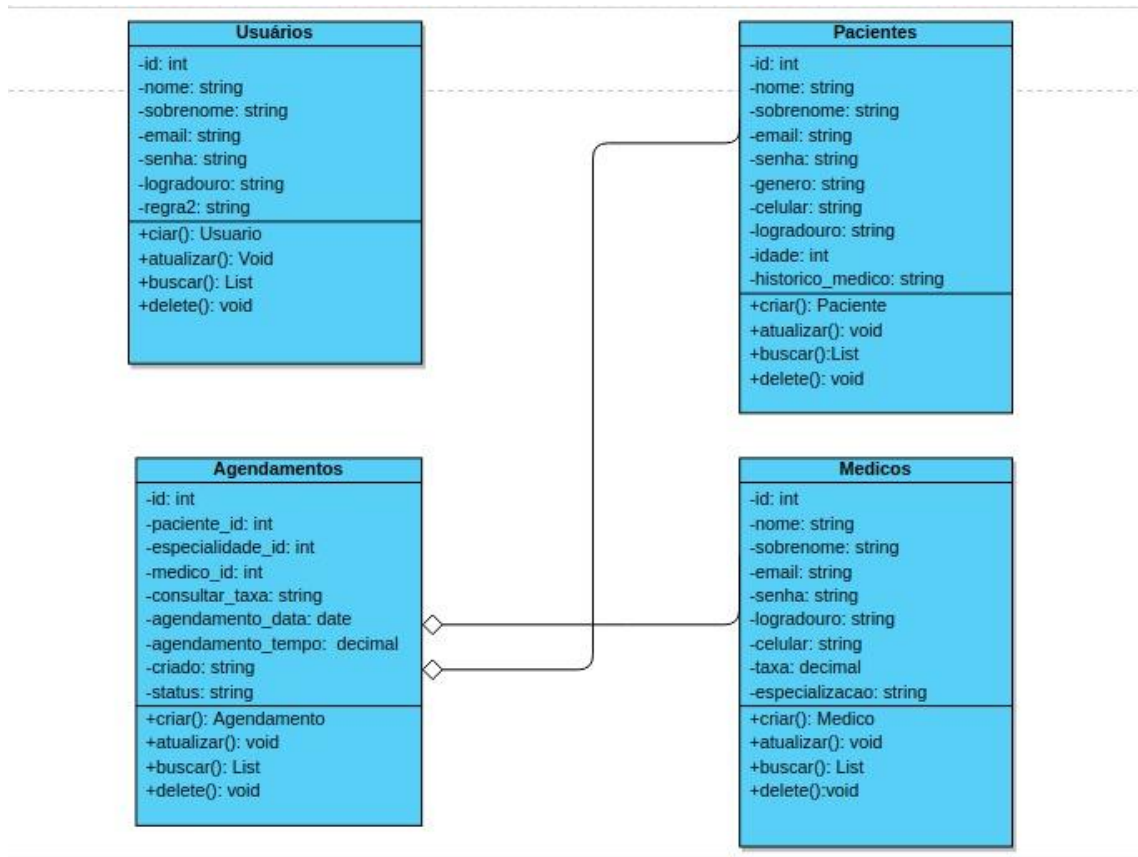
Usuários
-id: int
-nome: string
-sobrenome: string
-email: string
-senha: string
-logradouro: string
-regra2: string
+ciar(): Usuario
+atualizar(): Void
+buscar(): List
+delete(): void

Pacientes
-id: int
-nome: string
-sobrenome: string
-email: string
-senha: string
-genero: string
-celular: string
-logradouro: string
-idade: int
-historico_medico: string
+criar(): Paciente
+atualizar(): void
+buscar():List
+delete(): void

Agendamentos
-id: int
-paciente_id: int
-especialidade_id: int
-medico_id: int
-consultar_taxa: string
-agendamento_data: date
-agendamento_tempo: decimal
-criado: string
-status: string
+criar(): Agendamento
+atualizar(): void
+buscar(): List
+delete(): void

Medicos
-id: int
-nome: string
-sobrenome: string
-email: string
-senha: string
-logradouro: string
-celular: string
-taxa: decimal
-especializacao: string
+criar(): Medico
+atualizar(): void
+buscar(): List
+delete():void